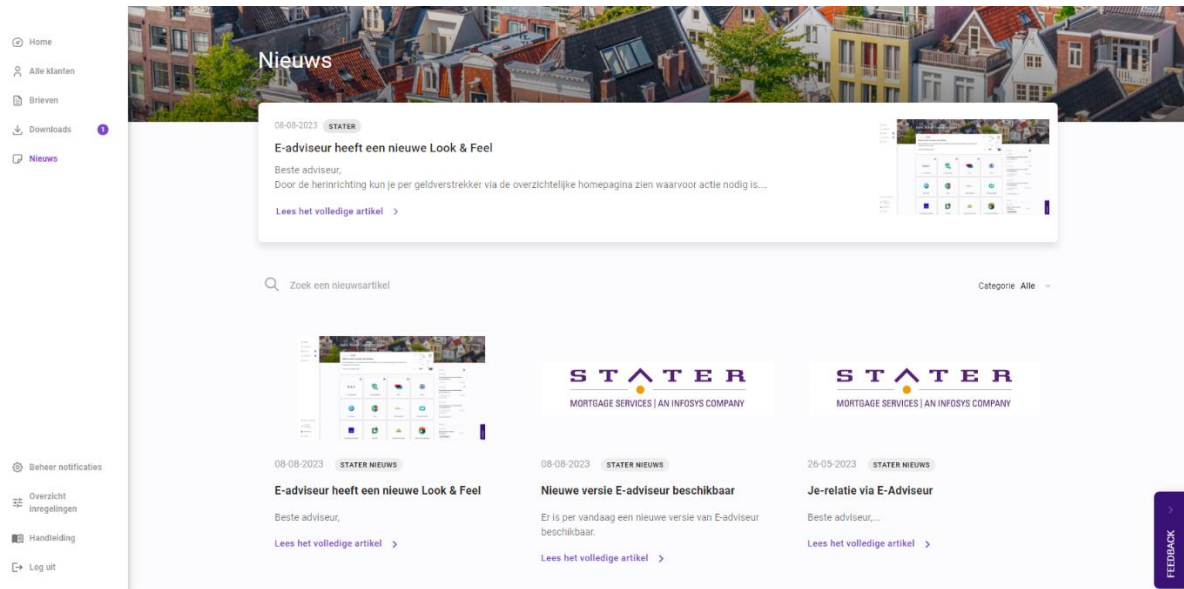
Home
Alle klanten
Brieven
Downloads 1
Nieuws

Beheer notificaties
Overzicht inregelingen
Handleiding
Log uit

Nieuws

08-08-2023 STATER
E-adviseur heeft een nieuwe Look & Feel
Beste adviseur,
Door de herinrichting kun je per geldverstrekker via de overzichtelijke homepagina zien waarvoor actie nodig is....
Lees het volledige artikel >

Zoek een nieuwsartikel
Categorie Alle

08-08-2023 STATER NIEUWS
E-adviseur heeft een nieuwe Look & Feel
Beste adviseur,
Lees het volledige artikel >

STATER
MORTGAGE SERVICES | AN INFOSYS COMPANY
08-08-2023 STATER NIEUWS
Nieuwe versie E-adviseur beschikbaar
Er is per vandaag een nieuwe versie van E-adviseur beschikbaar.
Lees het volledige artikel >

STATER
MORTGAGE SERVICES | AN INFOSYS COMPANY
26-05-2023 STATER NIEUWS
Je-relatie via E-Adviseur
Beste adviseur,...
Lees het volledige artikel >

FEEDBACK